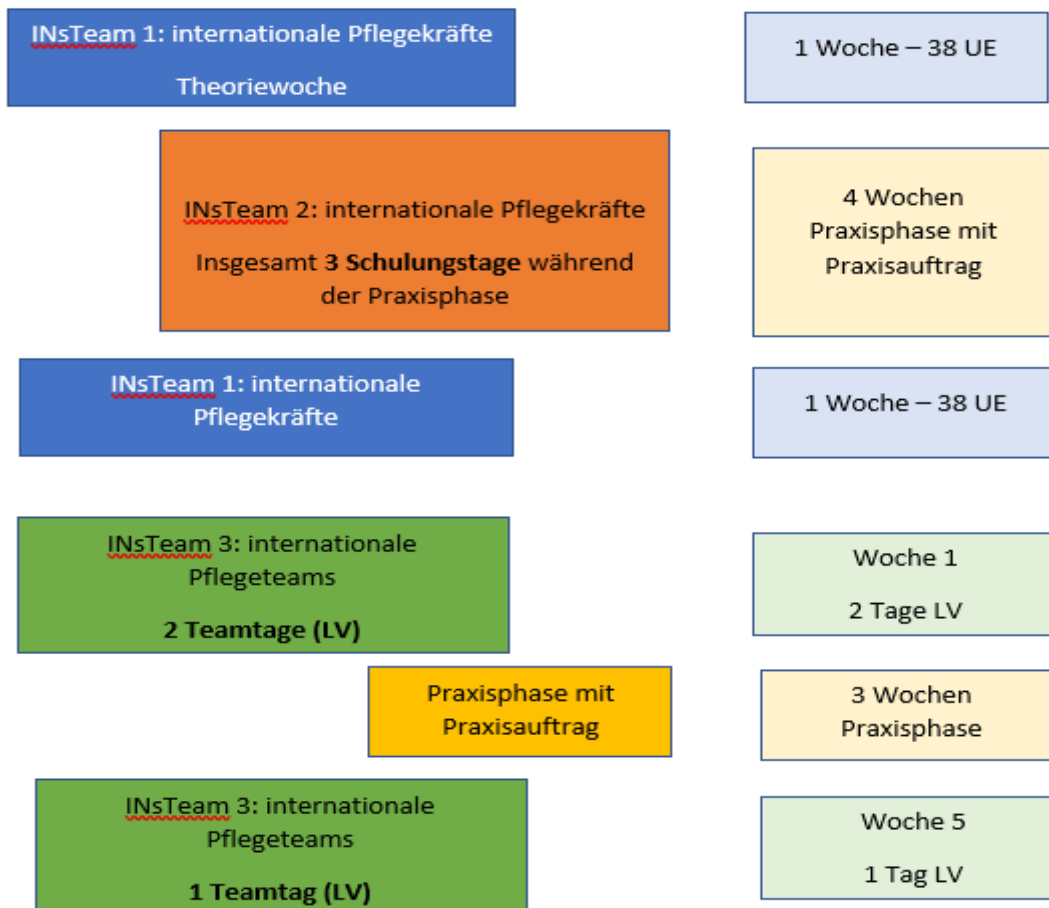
INsTeam 1: internationale Pflegekräfte

Theoriewoche

1 Woche – 38 UE

INsTeam 2: internationale Pflegekräfte

Insgesamt **3 Schulungstage** während der Praxisphase

4 Wochen Praxisphase mit Praxisauftrag

INsTeam 1: internationale Pflegekräfte

1 Woche – 38 UE

INsTeam 3: internationale Pflegeteams

**2 Teamtage (LV)**

Woche 1

2 Tage LV

Praxisphase mit Praxisauftrag

3 Wochen Praxisphase

INsTeam 3: internationale Pflegeteams

**1 Teamtag (LV)**

Woche 5

1 Tag LV